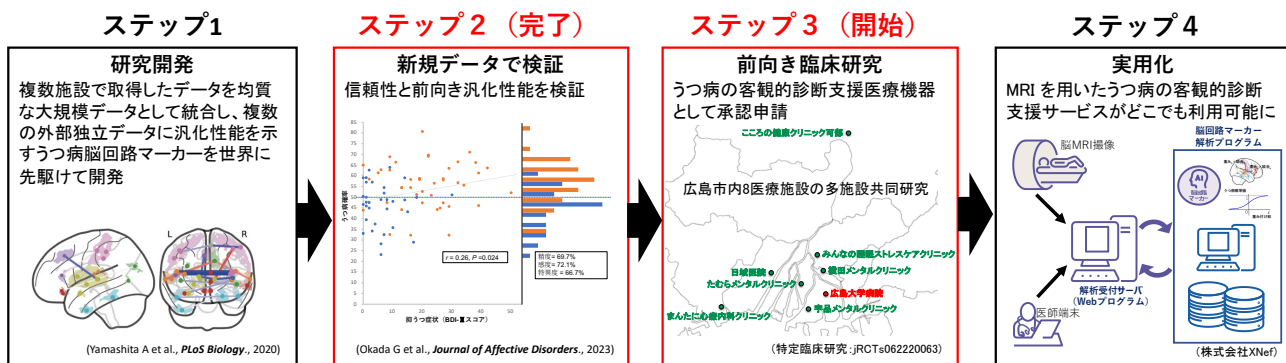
ステップ1

研究開発

複数施設で取得したデータを均質な大規模データとして統合し、複数の外部独立データに汎化性能を示すうつ病脳回路マーカーを世界に先駆けて開発

L R

(Yamashita A et al., *PLoS Biology*., 2020)

ステップ2（完了）

新規データで検証

信頼性と前向き汎化性能を検証

うつ病確率

85 80 75 70 65 60 55 50 45 40 35 30 25 20 15

0 10 20 30 40 50

0 10 20 30 40 50

$r$ = 0.26, $P$ =0.024

精度= 69.7%
感度= 72.1%
特異度= 66.7%

抑うつ症状（BDI-Ⅱスコア）

(Okada G et al., *Journal of Affective Disorders*., 2023)

ステップ3（開始）

前向き臨床研究

うつ病の客観的診断支援医療機器として承認申請

こころの健康クリニック可部

広島市内8医療施設の多施設共同研究

みんなの奥田ストレスケアクリニック

綾田メンタルクリニック

日域医院

たむらメンタルクリニック

広島大学病院

千葉メンタルクリニック

まんたに心療内科クリニック

（特定臨床研究：jRCTs062220063）

ステップ4

実用化

MRI を用いたうつ病の客観的診断支援サービスがどこでも利用可能に

脳MRI撮像

脳回路マーカー解析プログラム

AI

脳回路マーカー

解析受付サーバ（Webプログラム）

医師端末

（株式会社XNef）